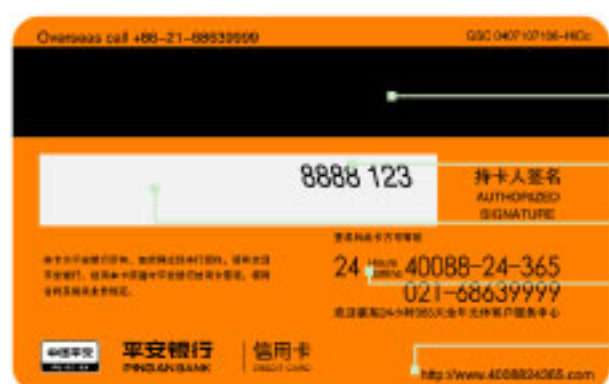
Overseas call +86-21-68639999

GSC 0407107106-HICc

8888 123

持卡人签名
AUTHORIZED
SIGNATURE

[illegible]

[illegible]

24 HOURS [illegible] 40088-24-365
021-68639999

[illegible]

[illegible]

平安银行
PINGAN BANK

信用卡
CREDIT CARD

http://www.4008824365.com